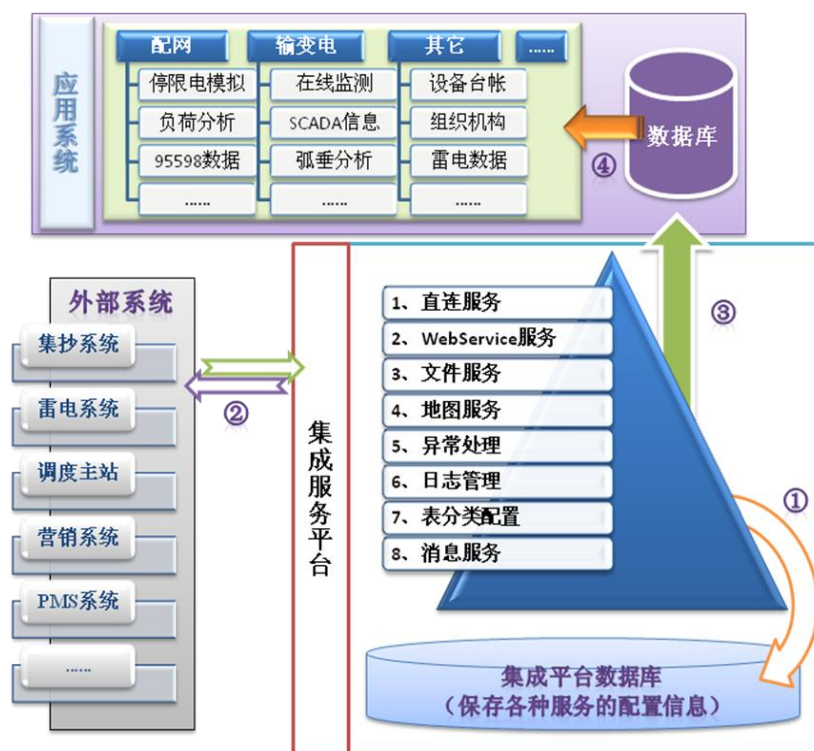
应用系统

配网
停限电模拟
负荷分析
95598数据
……

输变电
在线监测
SCADA信息
弧垂分析
……

其它
设备台帐
组织机构
雷电数据
……

……

数据库

④

外部系统
集抄系统
雷电系统
调度主站
营销系统
PMS系统
……

②

集成服务平台

1、直连服务
2、WebService服务
3、文件服务
4、地图服务
5、异常处理
6、日志管理
7、表分类配置
8、消息服务

③

①

集成平台数据库
（保存各种服务的配置信息）